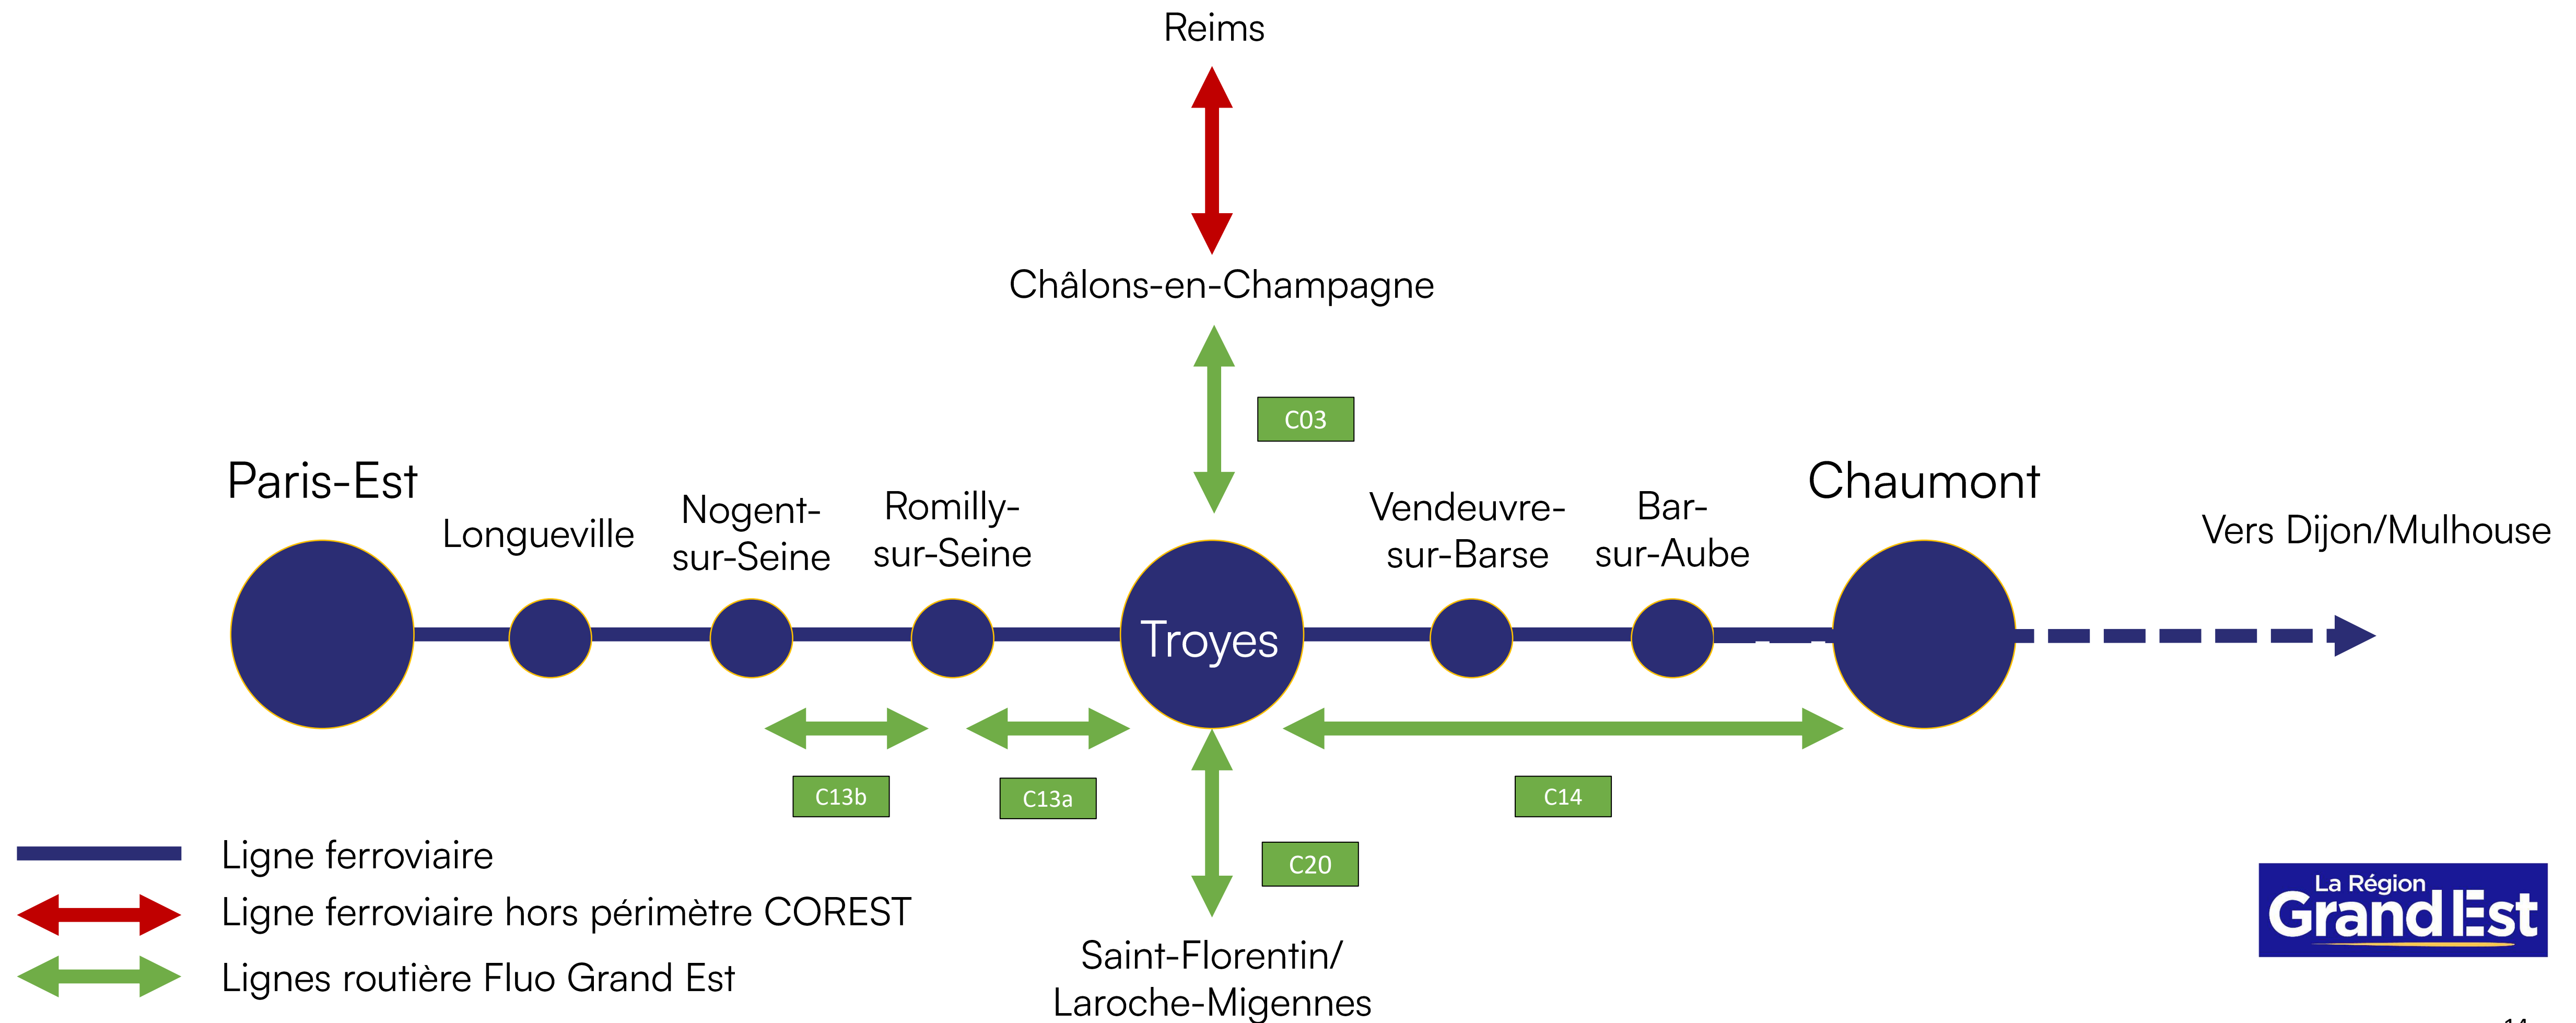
Reims

Châlons-en-Champagne

C03

Paris-Est

Longueville

Nogent-sur-Seine

Romilly-sur-Seine

Troyes

Vendeuvre-sur-Barse

Bar-sur-Aube

Chaumont

Vers Dijon/Mulhouse

C13b

C13a

C14

C20

Saint-Florentin/ Laroche-Migennes

Ligne ferroviaire

Ligne ferroviaire hors périmètre COREST

Lignes routière Fluo Grand Est

La Région Grand Est

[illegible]